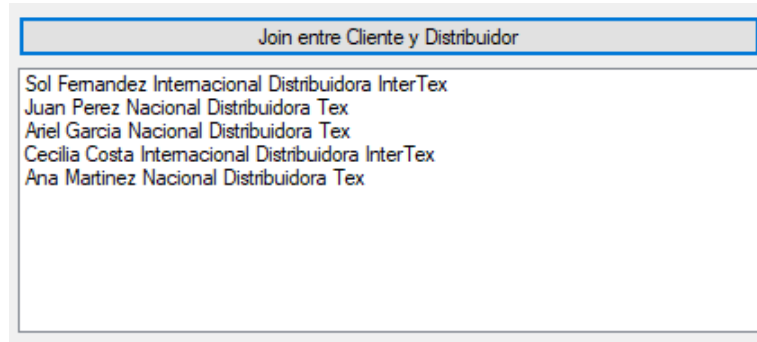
Join entre Cliente y Distribuidor

Sol Fernandez Internacional Distribuidora InterTex
Juan Perez Nacional Distribuidora Tex
Ariel Garcia Nacional Distribuidora Tex
Cecilia Costa Internacional Distribuidora InterTex
Ana Martinez Nacional Distribuidora Tex